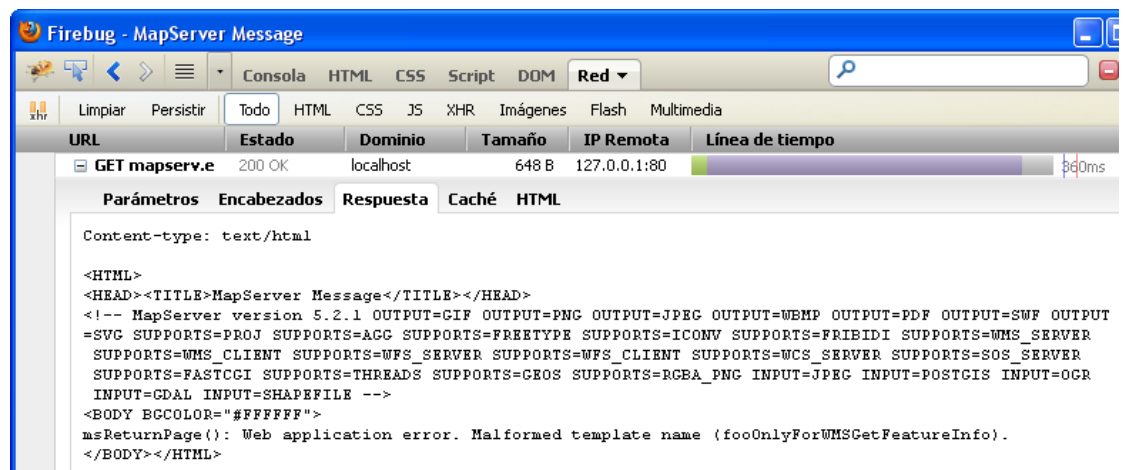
Firebug - MapServer Message

Consola HTML CSS Script DOM Red ▾

Limpiar Persistir Todo HTML CSS JS XHR Imágenes Flash Multimedia

| URL | Estado | Dominio | Tamaño | IP Remota | Línea de tiempo |
|---|---|---|---|---|---|
| ⊟ GET mapserv.e | 200 OK | localhost | 648 B | 127.0.0.1:80 | 360ms |

Parámetros Encabezados Respuesta Caché HTML

Content-type: text/html

<HTML>
<HEAD><TITLE>MapServer Message</TITLE></HEAD>
<!-- MapServer version 5.2.1 OUTPUT=GIF OUTPUT=PNG OUTPUT=JPEG OUTPUT=WBMP OUTPUT=PDF OUTPUT=SWF OUTPUT =SVG SUPPORTS=PROJ SUPPORTS=AGG SUPPORTS=FREETYPE SUPPORTS=ICONV SUPPORTS=FRIBIDI SUPPORTS=WMS_SERVER SUPPORTS=WMS_CLIENT SUPPORTS=WFS_SERVER SUPPORTS=WFS_CLIENT SUPPORTS=WCS_SERVER SUPPORTS=SOS_SERVER SUPPORTS=FASTCGI SUPPORTS=THREADS SUPPORTS=GEOS SUPPORTS=RGBA_PNG INPUT=JPEG INPUT=POSTGIS INPUT=OGR INPUT=GDAL INPUT=SHAPEFILE -->
<BODY BGCOLOR="#FFFFFF">
msReturnPage(): Web application error. Malformed template name (fooOnlyForWMSGetFeatureInfo).
</BODY></HTML>